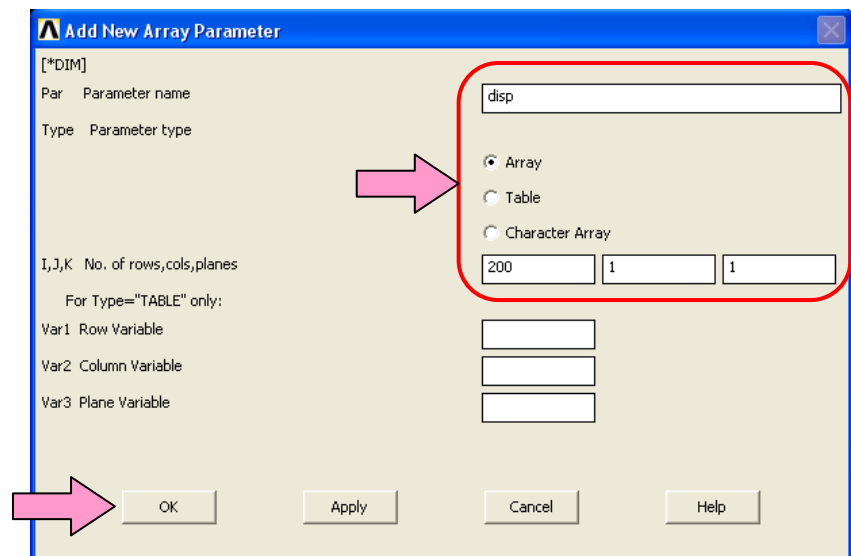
Add New Array Parameter

[*DIM]

Par Parameter name

disp

Type Parameter type

Array

Table

Character Array

I,J,K No. of rows,cols,planes

200

1

1

For Type="TABLE" only:

Var1 Row Variable

Var2 Column Variable

Var3 Plane Variable

OK

Apply

Cancel

Help